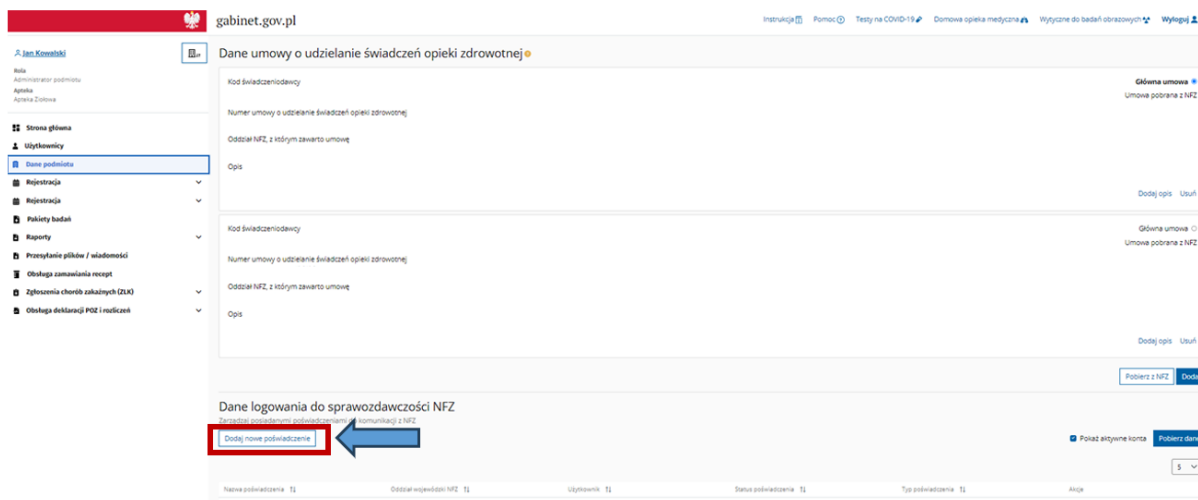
gabinet.gov.pl

Instrukcja Pomoc Testy na COVID-19 Domowa opieka medyczna Wytyczne do badań obrazowych Wyloguj

Jan Kowalski

Rola
Administrator podmiotu
Apteka
Apteka Ziołowa

Strona główna
Użytkownicy
Dane podmiotu
Rejestracja
Rejestracja
Pakiety badań
Raporty
Przesyłanie plików / wiadomości
Obsługa zamawiania recept
Zgłoszenia chorób zakaźnych (ZLK)
Obsługa deklaracji POZ i rozliczeń

Dane umowy o udzielanie świadczeń opieki zdrowotnej

Kod świadczeniodawcy
Główna umowa
Umowa pobrana z NFZ
Numer umowy o udzielanie świadczeń opieki zdrowotnej
Oddział NFZ, z którym zawarto umowę
Opis
Dodaj opis Usuń

Kod świadczeniodawcy
Główna umowa
Umowa pobrana z NFZ
Numer umowy o udzielanie świadczeń opieki zdrowotnej
Oddział NFZ, z którym zawarto umowę
Opis
Dodaj opis Usuń

Pobierz z NFZ Doda

Dane logowania do sprawozdawczości NFZ
Zarządzaj posiadanymi poświadczeniami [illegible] komunikacji z NFZ

Dodaj nowe poświadczenie

Pokaż aktywne konta Pobierz dane

5

| Nazwa poświadczenia | Oddział wojewódzki NFZ | Użytkownik | Status poświadczenia | Typ poświadczenia | Akcje |
|---|---|---|---|---|---|